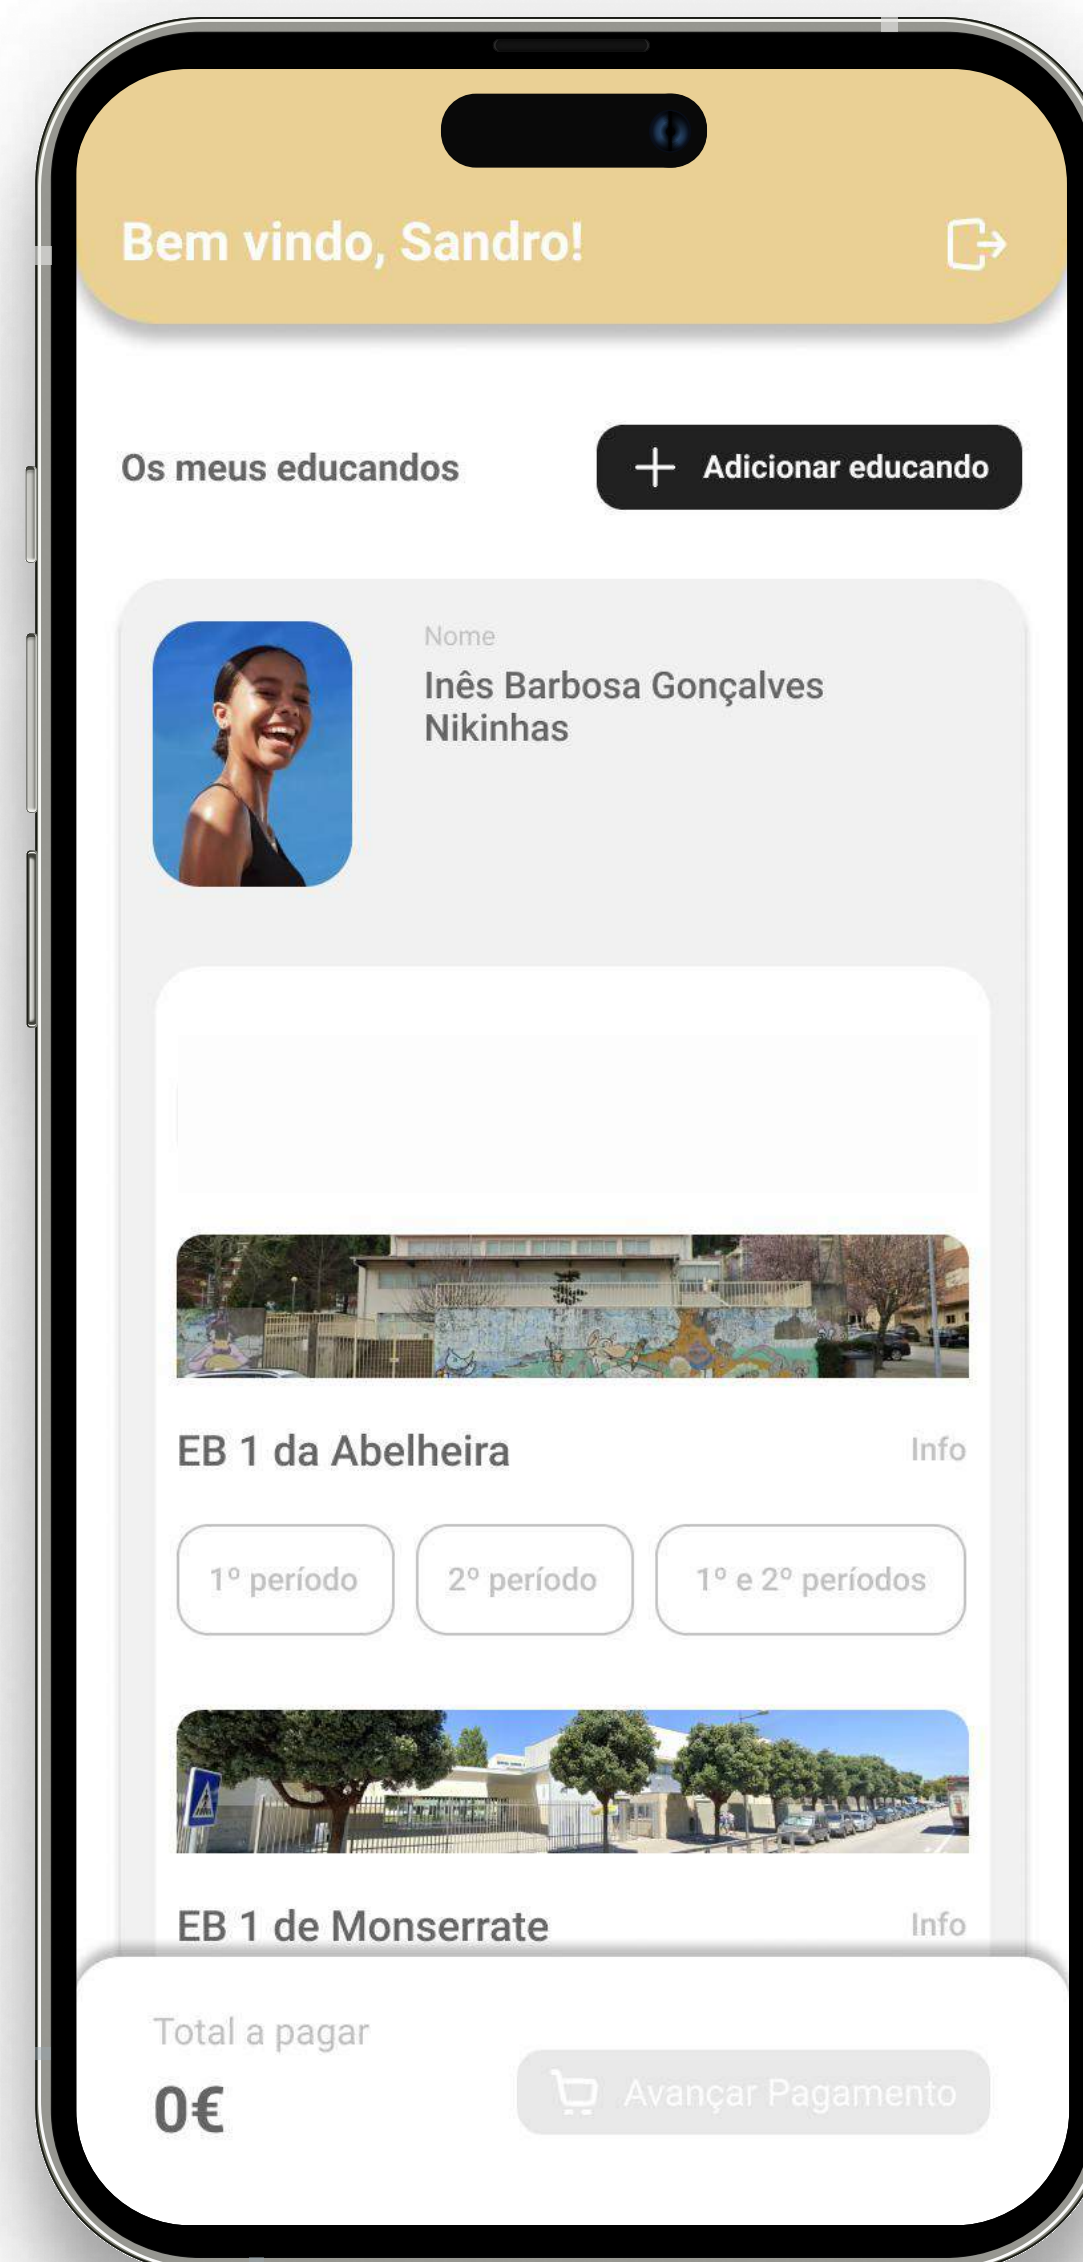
Bem vindo, Sandro!

Os meus educandos

+ Adicionar educando

Nome

Inês Barbosa Gonçalves Nikinhas

EB 1 da Abelheira

Info

1º período

2º período

1º e 2º períodos

EB 1 de Monserrate

Info

Total a pagar

0€

Avançar Pagamento